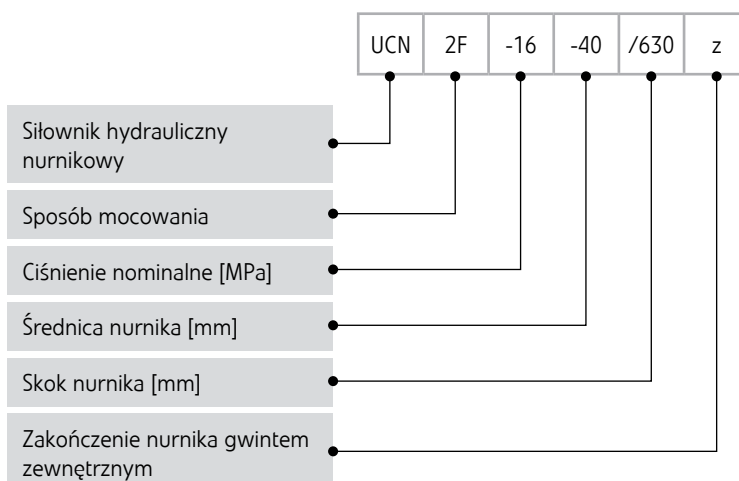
| UCN | 2F | -16 | -40 | /630 | z |
|---|---|---|---|---|---|

Siłownik hydrauliczny nurnikowy

Sposób mocowania

Ciśnienie nominalne [MPa]

Średnica nurnika [mm]

Skok nurnika [mm]

Zakończenie nurnika gwintem zewnętrznym